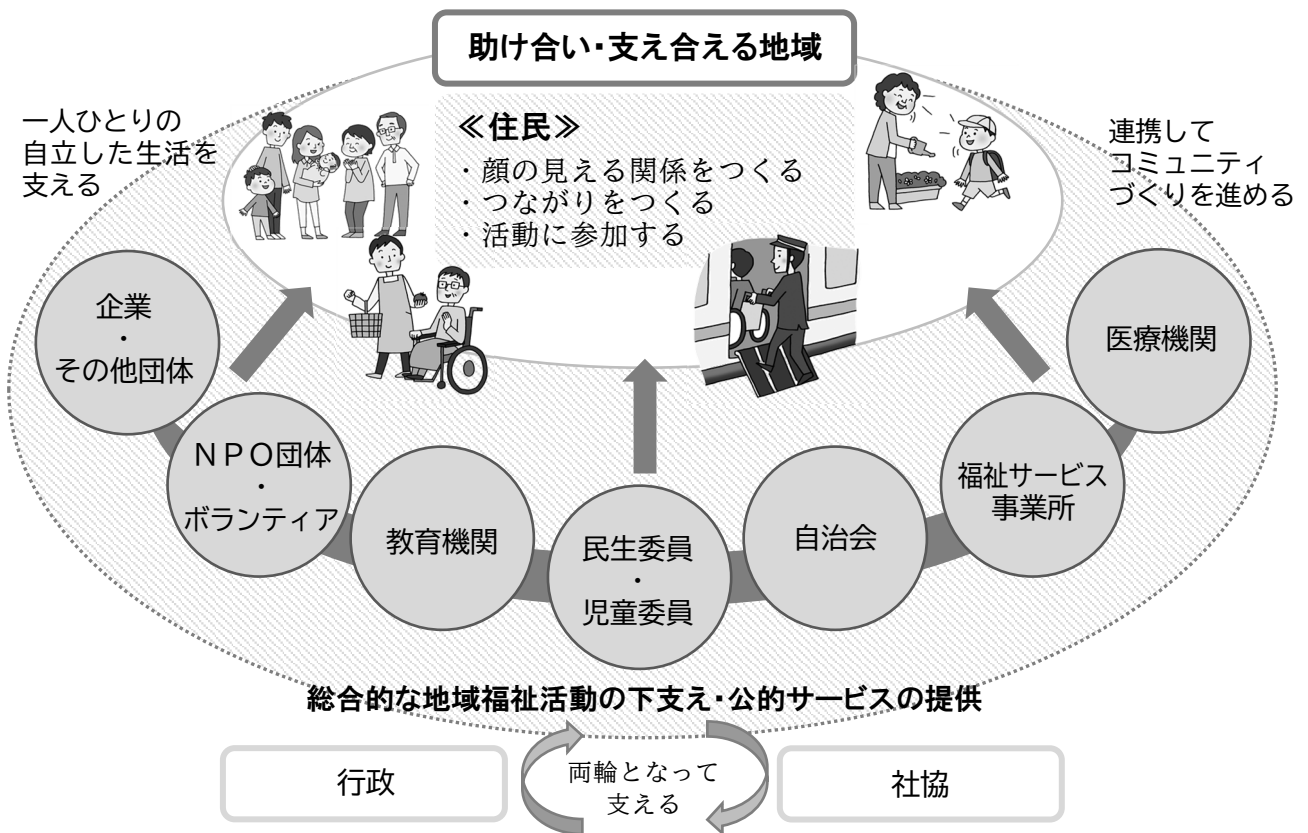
助け合い･支え合える地域

一人ひとりの自立した生活を支える

≪住民≫
・顔の見える関係をつくる
・つながりをつくる
・活動に参加する

連携してコミュニティづくりを進める

企業
・
その他団体

医療機関

ＮＰＯ団体
・
ボランティア

教育機関

民生委員
・
児童委員

自治会

福祉サービス事業所

総合的な地域福祉活動の下支え･公的サービスの提供

行政

両輪となって支える

社協